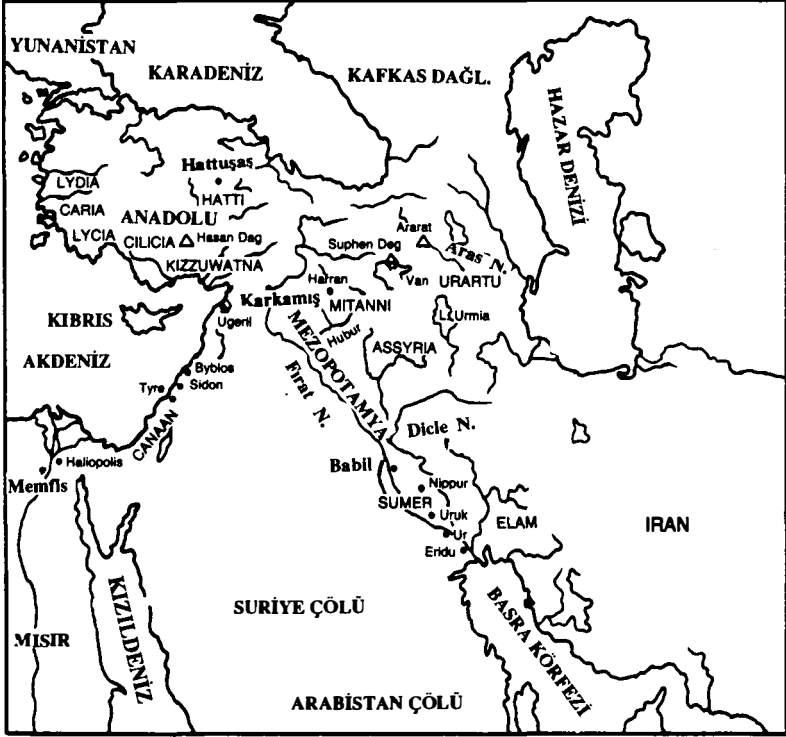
YUNANİSTAN

KARADENİZ

KAFKAS DAĞL.

HAZAR DENİZİ

Hattuşas

HATTI

LYDIA

CARIA

ANADOLU

LYCIA

CILICIA

Hasan Dag

Ararat

Suphen Dag

Aras N.

Van

URARTU

KIZZUWATNA

Harran

MITANNI

Karkamış

KIBRIS

Ugerit

Hubur

L. Urmia

MEZOPOTAMYA

ASSYRIA

AKDENİZ

Byblos

Tyre

Sidon

Fırat N.

Dicle N.

CANAAN

Heliopolis

Memfis

Babil

Nippur

SUMER

Uruk

ELAM

IRAN

Ur

Eridu

KIZILDENİZ

SURİYE ÇÖLÜ

BASRA KÖRFEZİ

MISIR

ARABİSTAN ÇÖLÜ